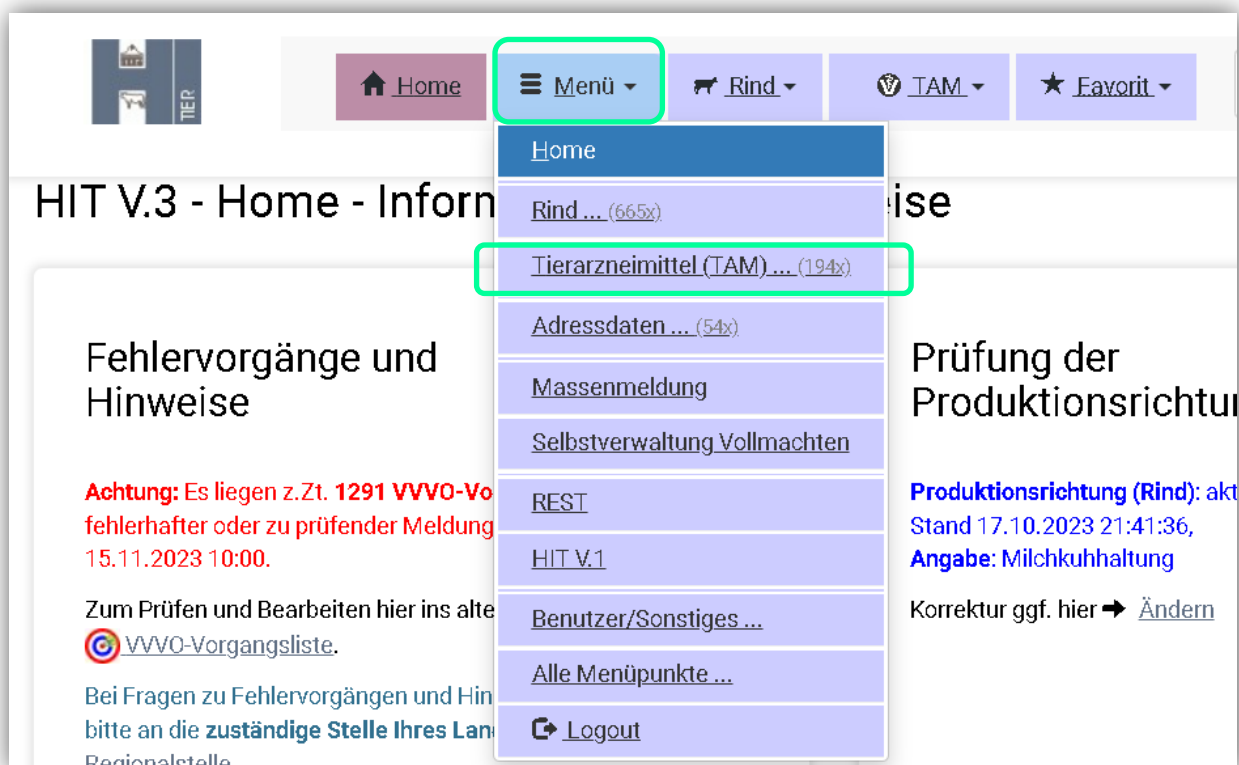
TIER

Home | Menü | Rind | TAM | Favorit

Home
Rind ... (665x)
Tierarzneimittel (TAM) ... (194x)
Adressdaten ... (54x)
Massenmeldung
Selbstverwaltung Vollmachten
REST
HIT V.1
Benutzer/Sonstiges ...
Alle Menüpunkte ...
Logout

HIT V.3 - Home - Inforn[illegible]eise

Fehlervorgänge und Hinweise

Achtung: Es liegen z.Zt. 1291 VVVO-Vo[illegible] fehlerhafter oder zu prüfender Meldung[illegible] 15.11.2023 10:00.

Zum Prüfen und Bearbeiten hier ins alte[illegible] VVVO-Vorgangsliste.

Bei Fragen zu Fehlervorgängen und Hin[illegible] bitte an die zuständige Stelle Ihres Lan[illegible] Regionalstelle

Prüfung der Produktionsrichtu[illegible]

Produktionsrichtung (Rind): akt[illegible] Stand 17.10.2023 21:41:36, Angabe: Milchkuhhaltung

Korrektur ggf. hier Ändern